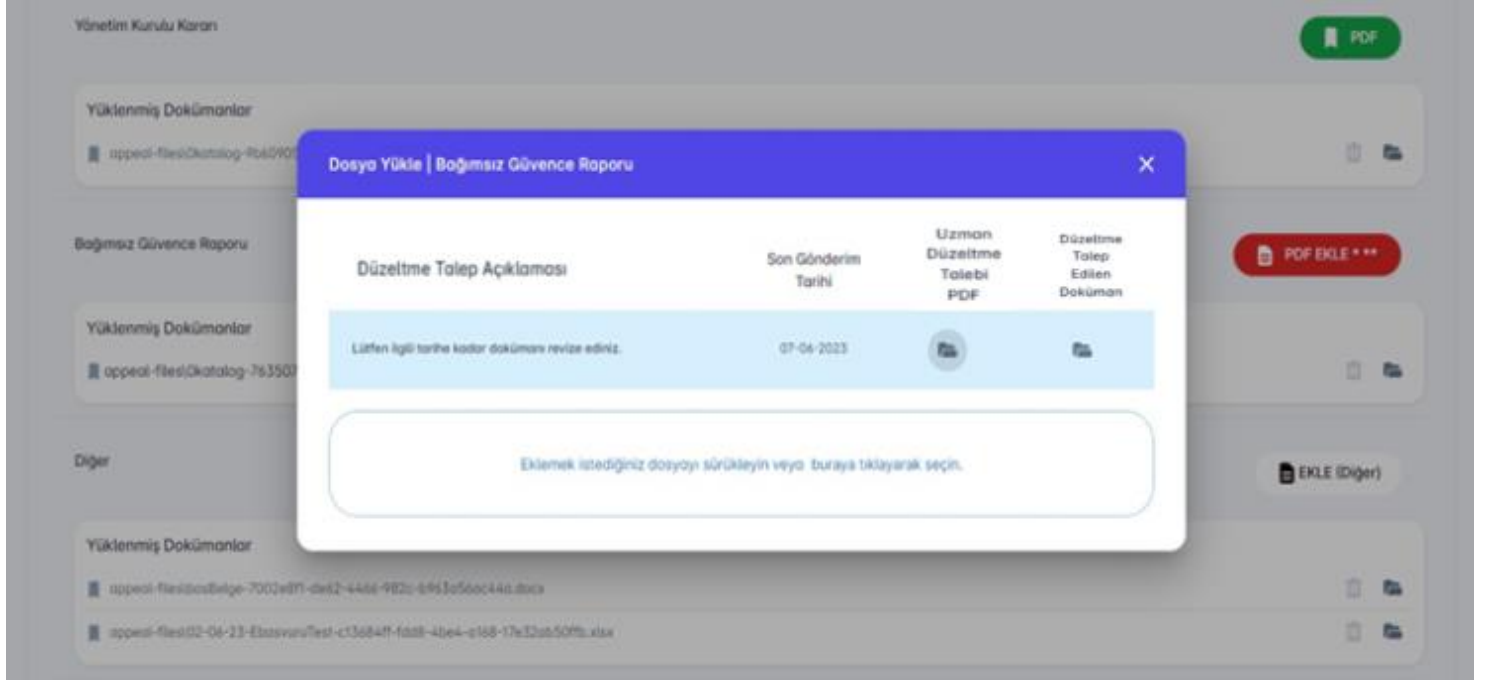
Yönetim Kurulu Kararı

PDF

Yüklenmiş Dokümanlar

appeal-files\0katalog-fb6090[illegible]

Bağımsız Güvence Raporu

PDF EKLE * **

Yüklenmiş Dokümanlar

appeal-files\0katalog-763507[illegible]

Diğer

EKLE (Diğer)

Yüklenmiş Dokümanlar

appeal-files\basBelge-7002e8f1-de62-4466-982c-b963a56ac44a.docx

appeal-files\02-06-23-BasvuruTest-c13684ff-fdd8-4be4-a168-17e32ab50ffb.xlsx

Dosya Yükle | Bağımsız Güvence Raporu

×

| Düzeltme Talep Açıklaması | Son Gönderim Tarihi | Uzman Düzeltme Talebi PDF | Düzeltme Talep Edilen Doküman |
|---|---|---|---|
| Lütfen ilgili tarihe kadar dokümanı revize ediniz. | 07-06-2023 | | |

Eklemek istediğiniz dosyayı sürükleyin veya buraya tıklayarak seçin.